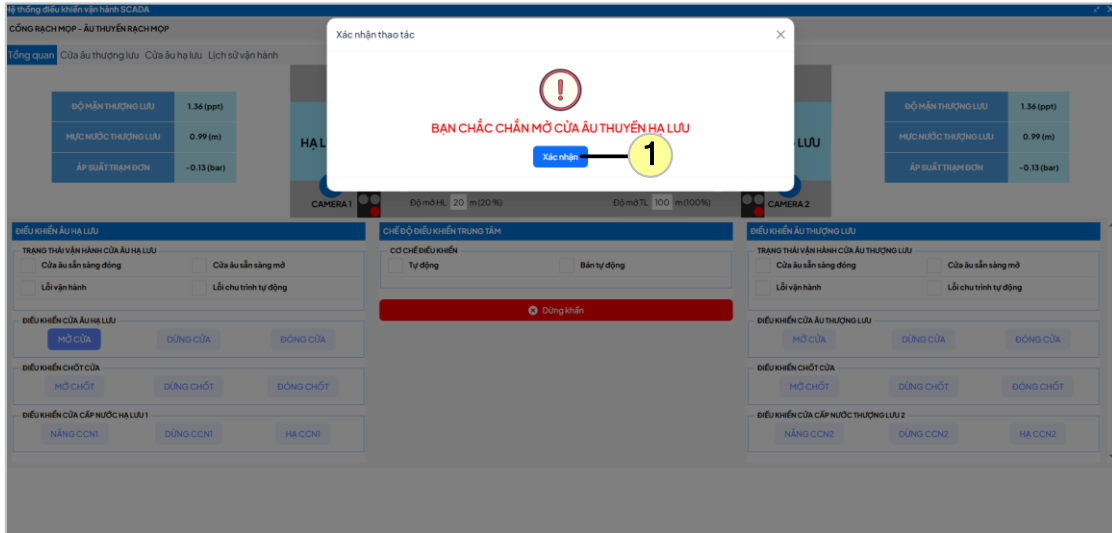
Hệ thống điều khiển vận hành SCADA

CỐNG RẠCH MỌP - ÂU THUYỀN RẠCH MỌP

Tổng quan | Cửa âu thượng lưu | Cửa âu hạ lưu | Lịch sử vận hành

| ĐỘ MẶN THƯỢNG LƯU | 1.36 (ppt) |
|---|---|
| MỰC NƯỚC THƯỢNG LƯU | 0.99 (m) |
| ÁP SUẤT TRẠM ĐƠN | -0.13 (bar) |

HẠ L

CAMERA 1

Độ mở HL 20 m (20 %)

Độ mở TL 100 m (100%)

LƯU

CAMERA 2

| ĐỘ MẶN THƯỢNG LƯU | 1.36 (ppt) |
|---|---|
| MỰC NƯỚC THƯỢNG LƯU | 0.99 (m) |
| ÁP SUẤT TRẠM ĐƠN | -0.13 (bar) |

Xác nhận thao tác

BẠN CHẮC CHẮN MỞ CỬA ÂU THUYỀN HẠ LƯU

Xác nhận

1

ĐIỀU KHIỂN ÂU HẠ LƯU

TRẠNG THÁI VẬN HÀNH CỬA ÂU HẠ LƯU

Cửa âu sẵn sàng đóng
Cửa âu sẵn sàng mở
Lỗi vận hành
Lỗi chu trình tự động

ĐIỀU KHIỂN CỬA ÂU HẠ LƯU

MỞ CỬA | DỪNG CỬA | ĐÓNG CỬA

ĐIỀU KHIỂN CHỐT CỬA

MỞ CHỐT | DỪNG CHỐT | ĐÓNG CHỐT

ĐIỀU KHIỂN CỬA CẤP NƯỚC HẠ LƯU 1

NÂNG CCN1 | DỪNG CCN1 | HẠ CCN1

CHẾ ĐỘ ĐIỀU KHIỂN TRUNG TÂM

CƠ CHẾ ĐIỀU KHIỂN

Tự động
Bán tự động

Dừng khẩn

ĐIỀU KHIỂN ÂU THƯỢNG LƯU

TRẠNG THÁI VẬN HÀNH CỬA ÂU THƯỢNG LƯU

Cửa âu sẵn sàng đóng
Cửa âu sẵn sàng mở
Lỗi vận hành
Lỗi chu trình tự động

ĐIỀU KHIỂN CỬA ÂU THƯỢNG LƯU

MỞ CỬA | DỪNG CỬA | ĐÓNG CỬA

ĐIỀU KHIỂN CHỐT CỬA

MỞ CHỐT | DỪNG CHỐT | ĐÓNG CHỐT

ĐIỀU KHIỂN CỬA CẤP NƯỚC THƯỢNG LƯU 2

NÂNG CCN2 | DỪNG CCN2 | HẠ CCN2